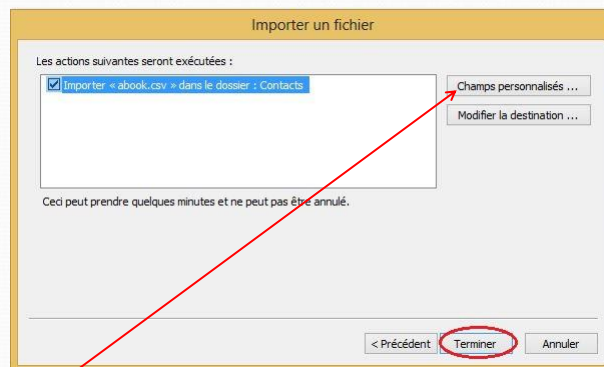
Importer un fichier

Les actions suivantes seront exécutées :

Importer « abook.csv » dans le dossier : Contacts

Champs personnalisés ...

Modifier la destination ...

Ceci peut prendre quelques minutes et ne peut pas être annulé.

< Précédent

Terminer

Annuler